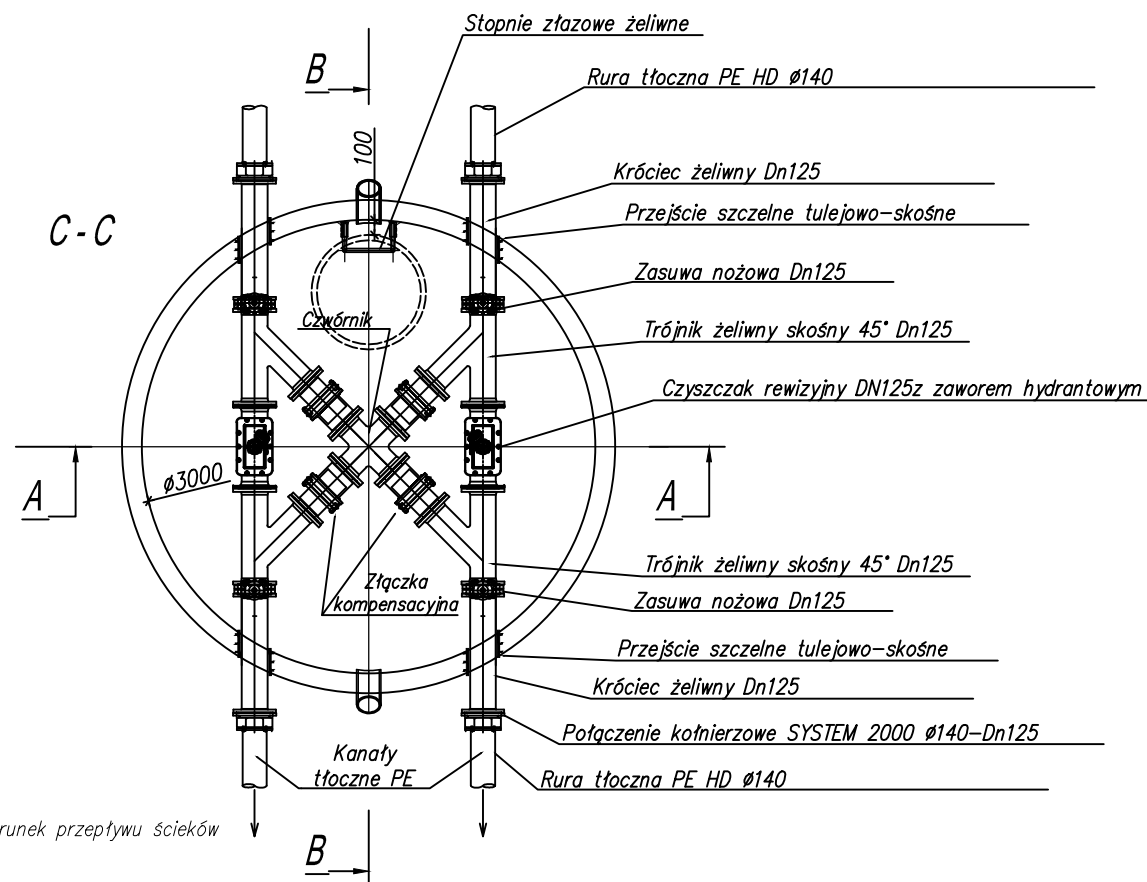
Stopnie złazowe żeliwne

B

Rura tłoczna PE HD ø140

100

Króciec żeliwny Dn125

C - C

Przejście szczelne tulejowo-skośne

Zasuwa nożowa Dn125

Czwórnik

Trójnik żeliwny skośny 45° Dn125

Czyszczak rewizyjny DN125z zaworem hydrantowym

A

ø3000

A

Trójnik żeliwny skośny 45° Dn125

Złączka kompensacyjna

Zasuwa nożowa Dn125

Przejście szczelne tulejowo-skośne

Króciec żeliwny Dn125

Połączenie kołnierzowe SYSTEM 2000 ø140-Dn125

Kanały tłoczne PE

Rura tłoczna PE HD ø140

runek przepływu ścieków

B